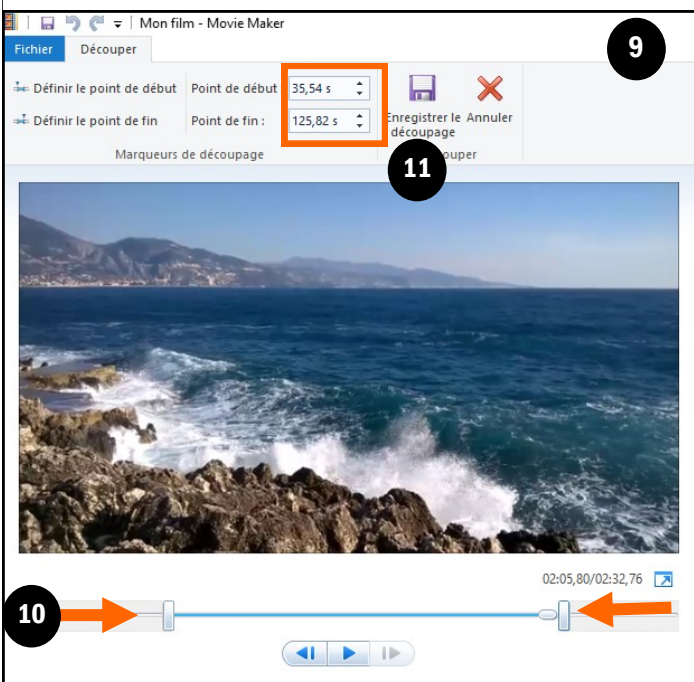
Mon film - Movie Maker

Fichier
Découper

9

Définir le point de début
Définir le point de fin
Point de début
35,54 s
Point de fin :
125,82 s
Enregistrer le découpage
Annuler
Marqueurs de découpage
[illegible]couper

11

02:05,80/02:32,76

10